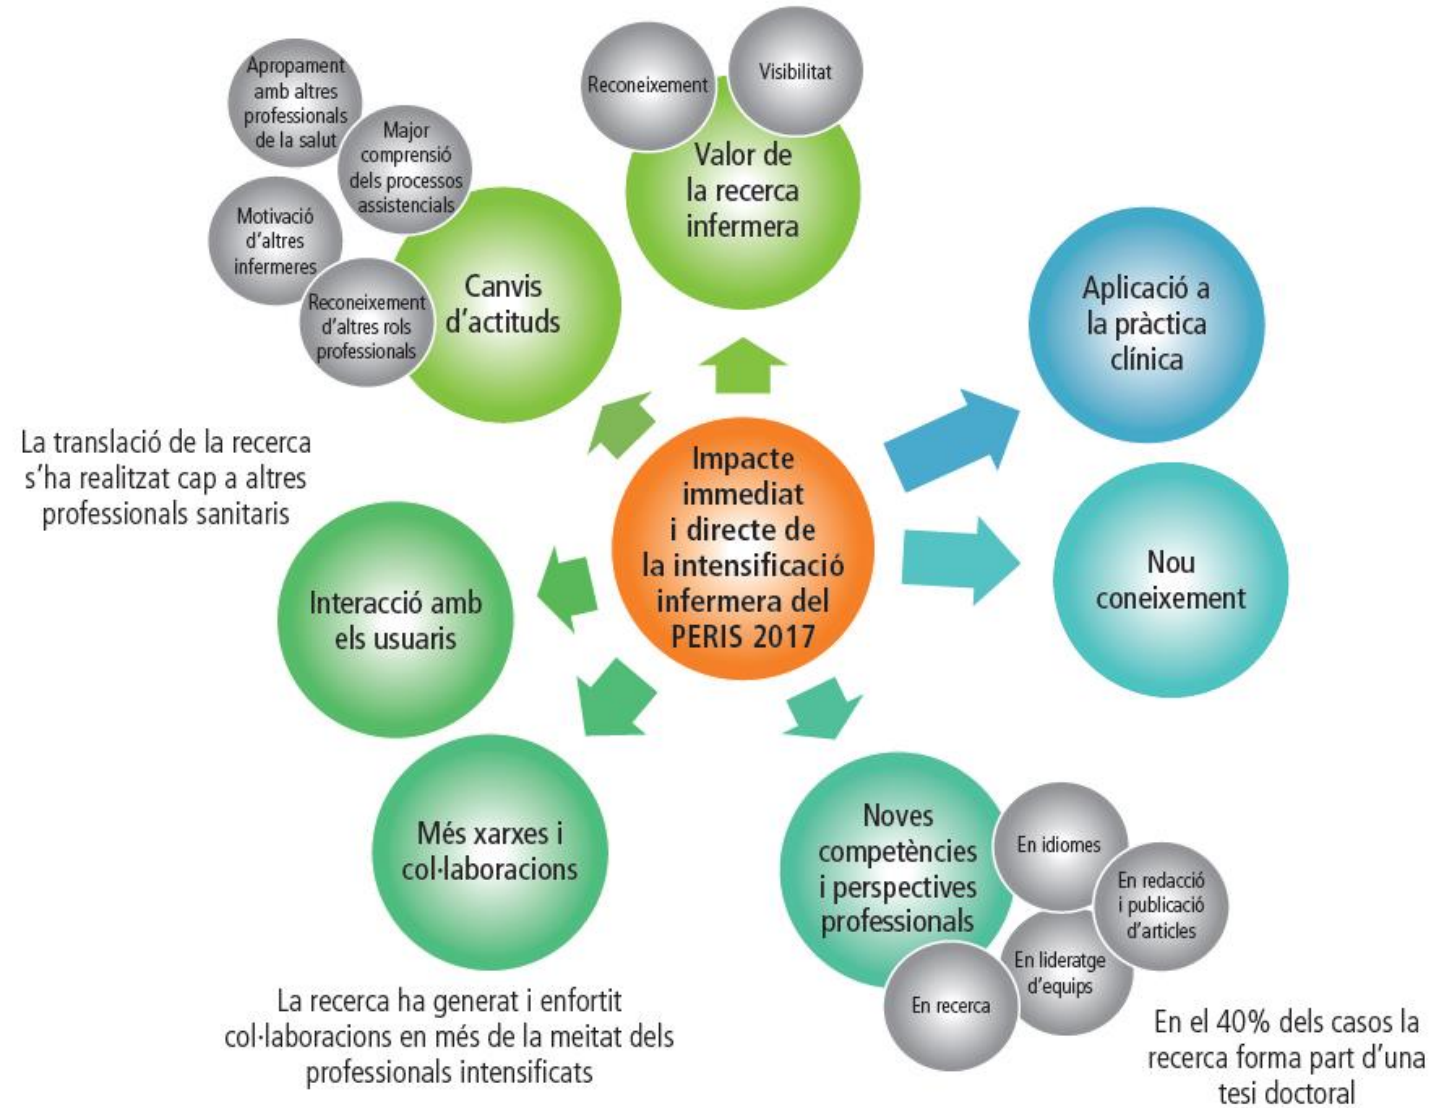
Impacte immediat i directe de la intensificació infermera del PERIS 2017

Reconeixement

Visibilitat

Valor de la recerca infermera

Apropament amb altres professionals de la salut

Major comprensió dels processos assistencials

Motivació d'altres infermeres

Reconeixement d'altres rols professionals

Canvis d'actituds

Aplicació a la pràctica clínica

Nou coneixement

La translació de la recerca s'ha realitzat cap a altres professionals sanitaris

Interacció amb els usuaris

Més xarxes i col·laboracions

La recerca ha generat i enfortit col·laboracions en més de la meitat dels professionals intensificats

Noves competències i perspectives professionals

En idiomes

En redacció i publicació d'articles

En lideratge d'equips

En recerca

En el 40% dels casos la recerca forma part d'una tesi doctoral